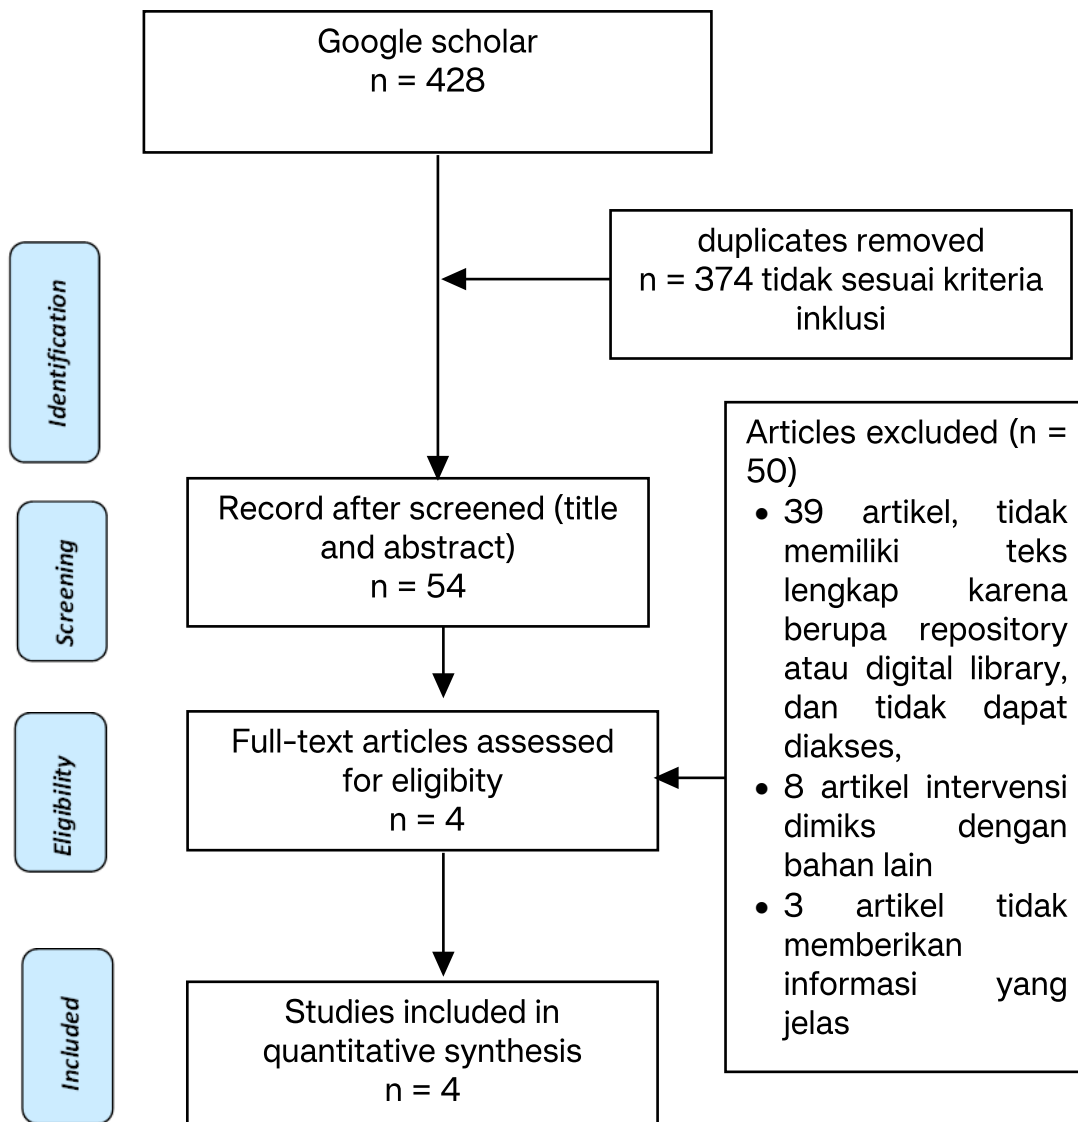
Google scholar
n = 428

duplicates removed
n = 374 tidak sesuai kriteria inklusi

Identification

Record after screened (title and abstract)
n = 54

Screening

Articles excluded (n = 50)
- 39 artikel, tidak memiliki teks lengkap karena berupa repository atau digital library, dan tidak dapat diakses,
- 8 artikel intervensi dimiks dengan bahan lain
- 3 artikel tidak memberikan informasi yang jelas

Full-text articles assessed for eligibity
n = 4

Eligibility

Studies included in quantitative synthesis
n = 4

Included